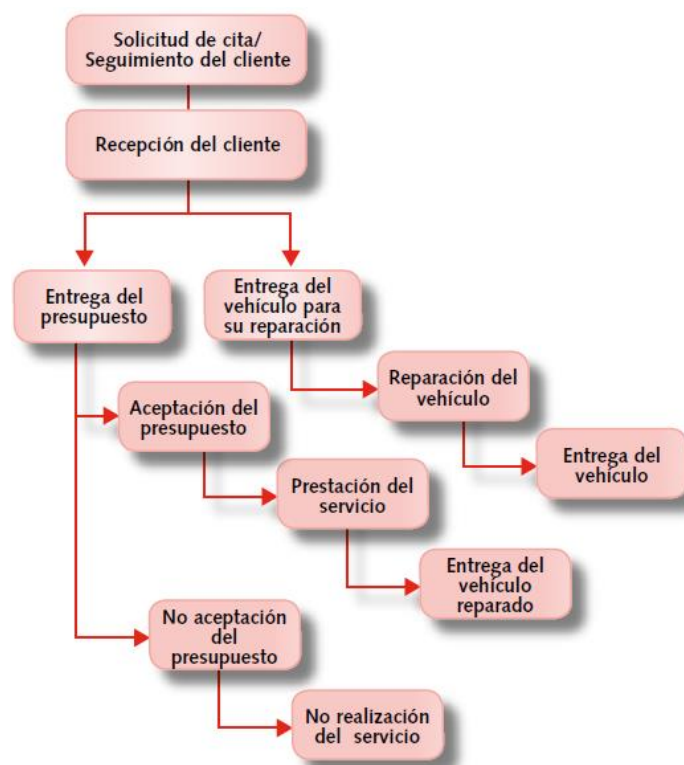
Solicitud de cita/
Seguimiento del cliente

Recepción del cliente

Entrega del presupuesto

Entrega del vehículo para su reparación

Reparación del vehículo

Entrega del vehículo

Aceptación del presupuesto

Prestación del servicio

Entrega del vehículo reparado

No aceptación del presupuesto

No realización del servicio